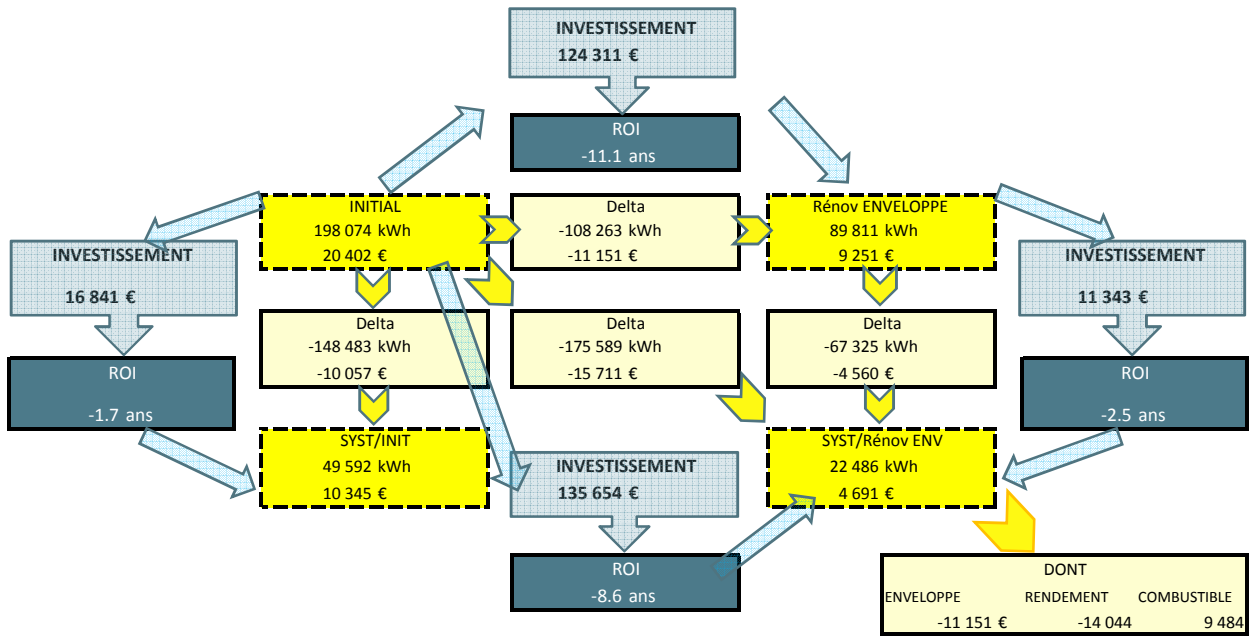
INVESTISSEMENT
124 311 €

ROI
-11.1 ans

INVESTISSEMENT
16 841 €

INITIAL
198 074 kWh
20 402 €

Delta
-108 263 kWh
-11 151 €

Rénov ENVELOPPE
89 811 kWh
9 251 €

INVESTISSEMENT
11 343 €

Delta
-148 483 kWh
-10 057 €

Delta
-175 589 kWh
-15 711 €

Delta
-67 325 kWh
-4 560 €

ROI
-1.7 ans

ROI
-2.5 ans

SYST/INIT
49 592 kWh
10 345 €

INVESTISSEMENT
135 654 €

SYST/Rénov ENV
22 486 kWh
4 691 €

ROI
-8.6 ans

DONT
| ENVELOPPE | RENDEMENT | COMBUSTIBLE |
|---|---|---|
| -11 151 € | -14 044 | 9 484 |